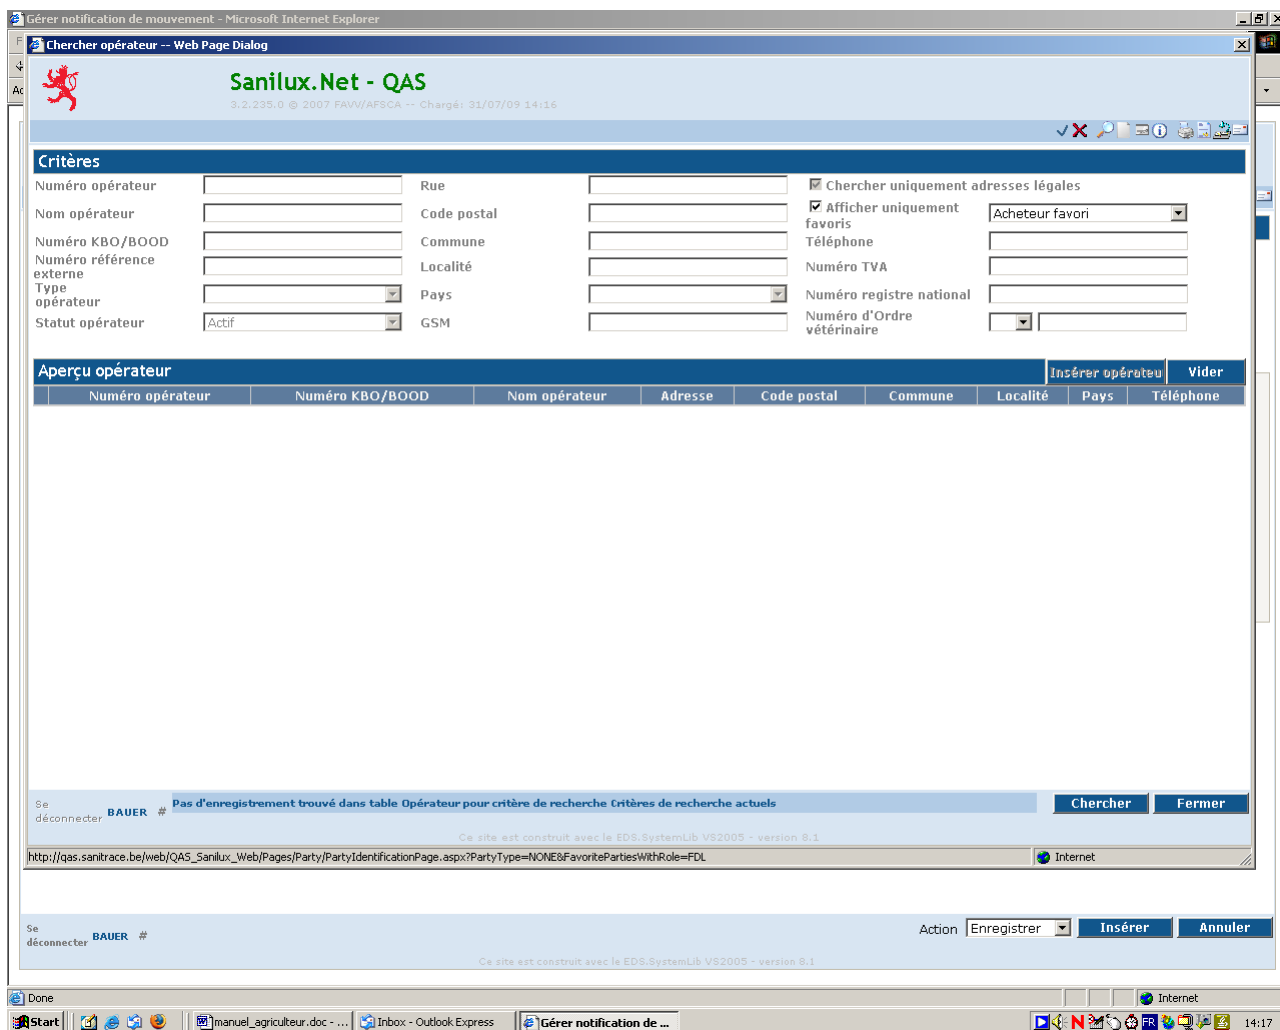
Gérer notification de mouvement - Microsoft Internet Explorer

Chercher opérateur -- Web Page Dialog

Sanilux.Net - QAS
3.2.235.0 © 2007 FAVV/AFSCA -- Chargé: 31/07/09 14:16

Critères

Numéro opérateur
Rue
Chercher uniquement adresses légales
Nom opérateur
Code postal
Afficher uniquement favoris
Acheteur favori
Numéro KBO/BOOD
Commune
Téléphone
Numéro référence externe
Localité
Numéro TVA
Type opérateur
Pays
Numéro registre national
Statut opérateur
Actif
GSM
Numéro d'Ordre vétérinaire

Aperçu opérateur
Insérer opérateu
Vider

| Numéro opérateur | Numéro KBO/BOOD | Nom opérateur | Adresse | Code postal | Commune | Localité | Pays | Téléphone |
|---|---|---|---|---|---|---|---|---|

Se déconnecter BAUER #
Pas d'enregistrement trouvé dans table Opérateur pour critère de recherche Critères de recherche actuels
Chercher
Fermer

Ce site est construit avec le EDS.SystemLib VS2005 - version 8.1

http://qas.sanitrace.be/web/QAS_Sanilux_Web/Pages/Party/PartyIdentificationPage.aspx?PartyType=NONE&FavoritePartiesWithRole=FDL
Internet

Se déconnecter BAUER #
Action Enregistrer
Insérer
Annuler

Ce site est construit avec le EDS.SystemLib VS2005 - version 8.1

Done
Internet

Start
manuel_agriculteur.doc - ...
Inbox - Outlook Express
Gérer notification de ...
FR
14:17